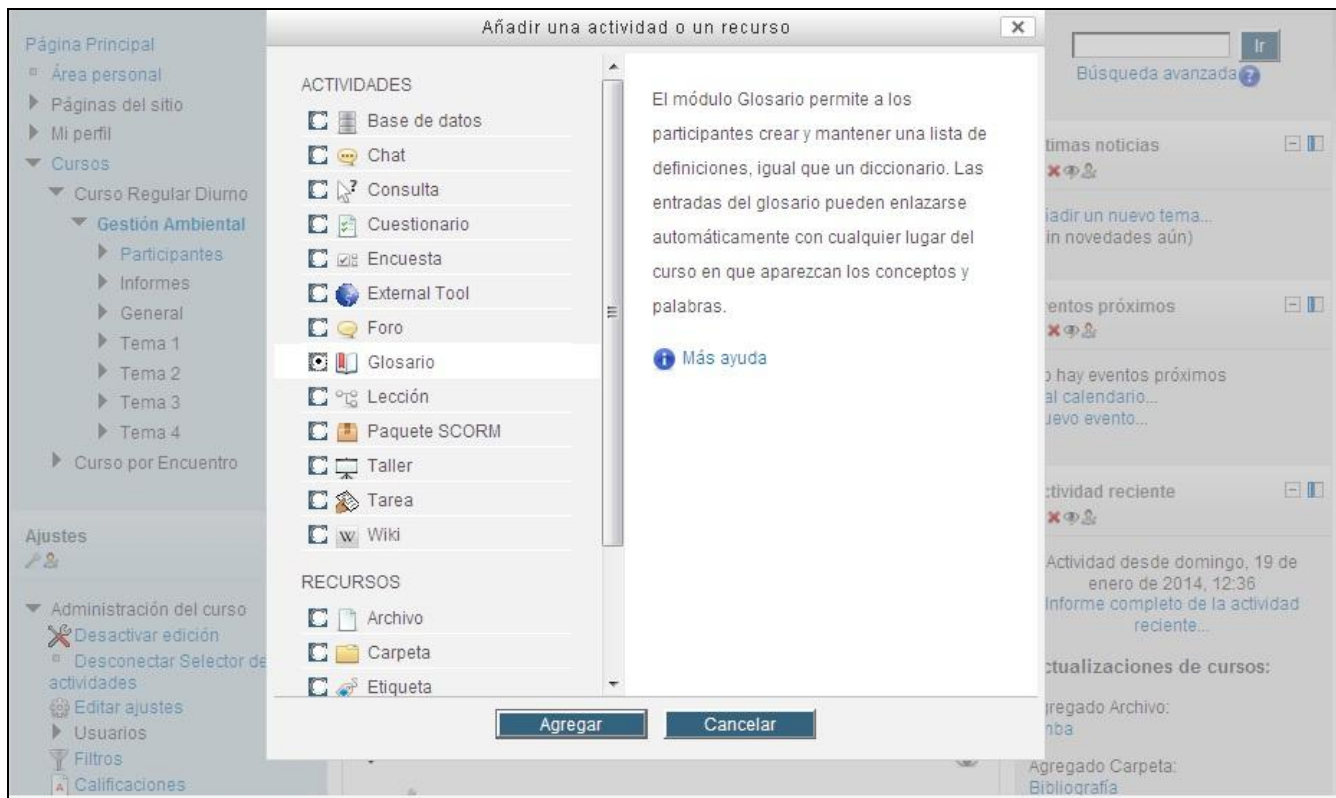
Página Principal
Área personal
Páginas del sitio
Mi perfil
Cursos
Curso Regular Diurno
Gestión Ambiental
Participantes
Informes
General
Tema 1
Tema 2
Tema 3
Tema 4
Curso por Encuentro

Ajustes

Administración del curso
Desactivar edición
Desconectar Selector de actividades
Editar ajustes
Usuarios
Filtros
Calificaciones

Añadir una actividad o un recurso

ACTIVIDADES
Base de datos
Chat
Consulta
Cuestionario
Encuesta
External Tool
Foro
Glosario
Lección
Paquete SCORM
Taller
Tarea
Wiki

RECURSOS
Archivo
Carpeta
Etiqueta

El módulo Glosario permite a los participantes crear y mantener una lista de definiciones, igual que un diccionario. Las entradas del glosario pueden enlazarse automáticamente con cualquier lugar del curso en que aparezcan los conceptos y palabras.

Más ayuda

Agregar
Cancelar

Ir
Búsqueda avanzada

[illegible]timas noticias
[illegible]iadir un nuevo tema...
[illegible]in novedades aún)

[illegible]entos próximos
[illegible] hay eventos próximos
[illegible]al calendario...
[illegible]uevo evento...

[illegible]tividad reciente
Actividad desde domingo, 19 de enero de 2014, 12:36
Informe completo de la actividad reciente...

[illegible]ctualizaciones de cursos:
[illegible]regado Archivo:
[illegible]nba
Agregado Carpeta:
Bibliografía